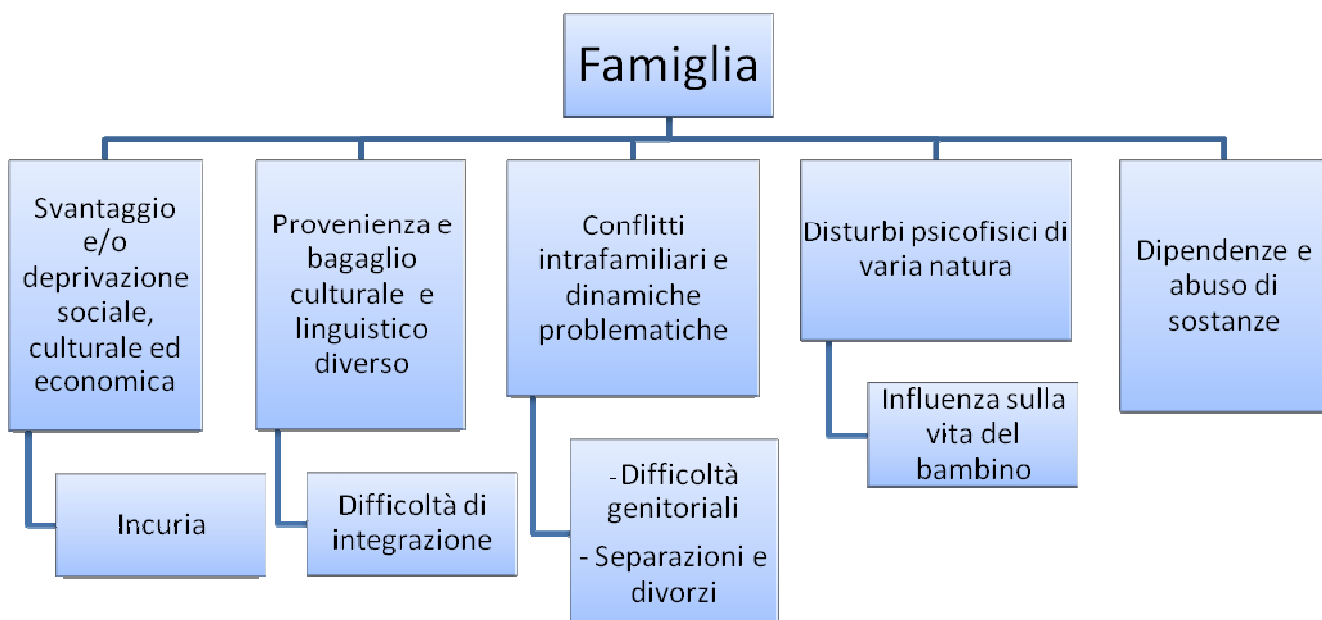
Famiglia

Svantaggio e/o deprivazione sociale, culturale ed economica

Incuria

Provenienza e bagaglio culturale e linguistico diverso

Difficoltà di integrazione

Conflitti intrafamiliari e dinamiche problematiche

- Difficoltà genitoriali
- Separazioni e divorzi

Disturbi psicofisici di varia natura

Influenza sulla vita del bambino

Dipendenze e abuso di sostanze